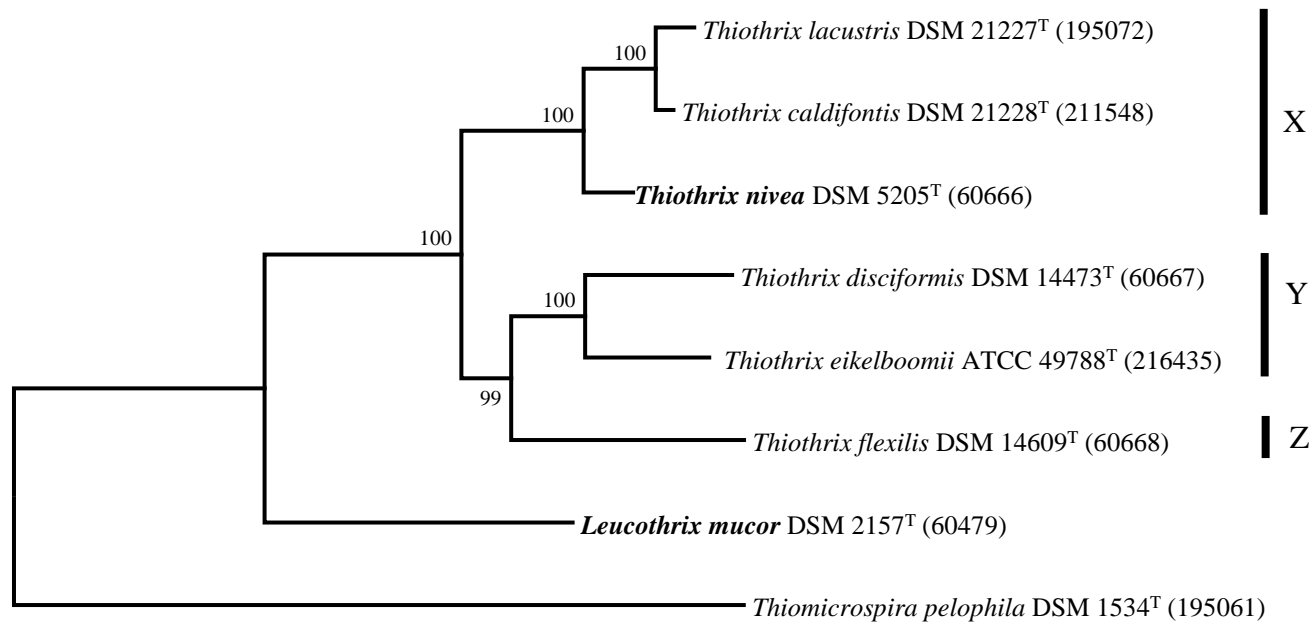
100

Thiothrix lacustris DSM 21227$^T$ (195072)

100

Thiothrix caldifontis DSM 21228$^T$ (211548)

X

Thiothrix nivea DSM 5205$^T$ (60666)

100

100

Thiothrix disciformis DSM 14473$^T$ (60667)

Y

Thiothrix eikelboomii ATCC 49788$^T$ (216435)

99

Thiothrix flexilis DSM 14609$^T$ (60668)

Z

Leucothrix mucor DSM 2157$^T$ (60479)

Thiomicrospira pelophila DSM 1534$^T$ (195061)